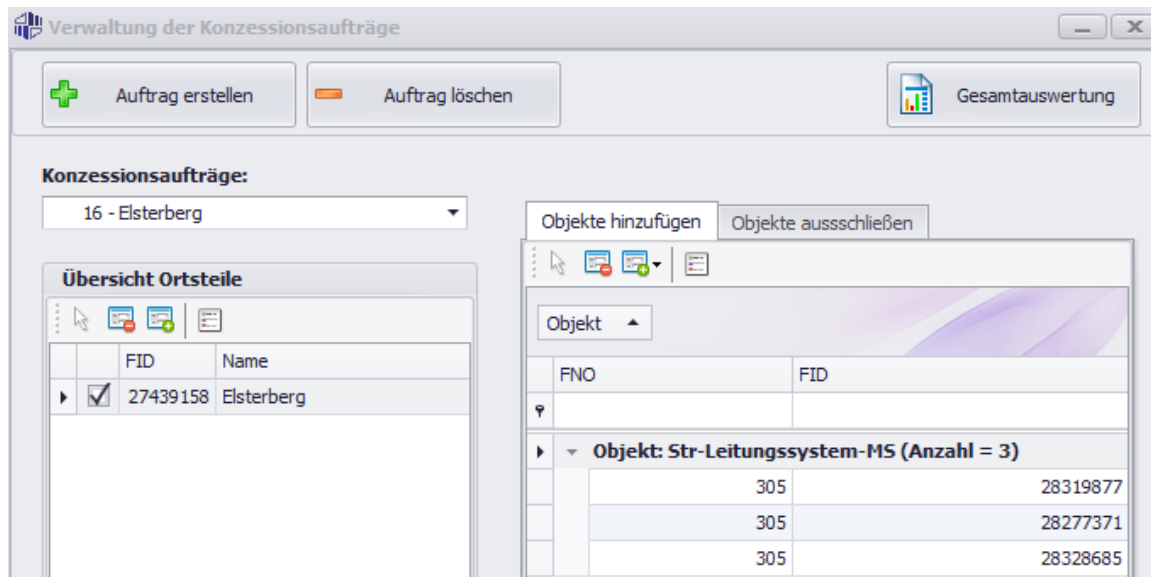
Verwaltung der Konzessionsaufträge

Auftrag erstellen

Auftrag löschen

Gesamtauswertung

Konzessionsaufträge:

16 - Elsterberg

Übersicht Ortsteile

| | | FID | Name |
|---|---|---|---|
| ▸ | ☑ | 27439158 | Elsterberg |

Objekte hinzufügen

Objekte aussschließen

Objekt ▲

| FNO | FID |
|---|---|
| | |
| Objekt: Str-Leitungssystem-MS (Anzahl = 3) | |
| 305 | 28319877 |
| 305 | 28277371 |
| 305 | 28328685 |